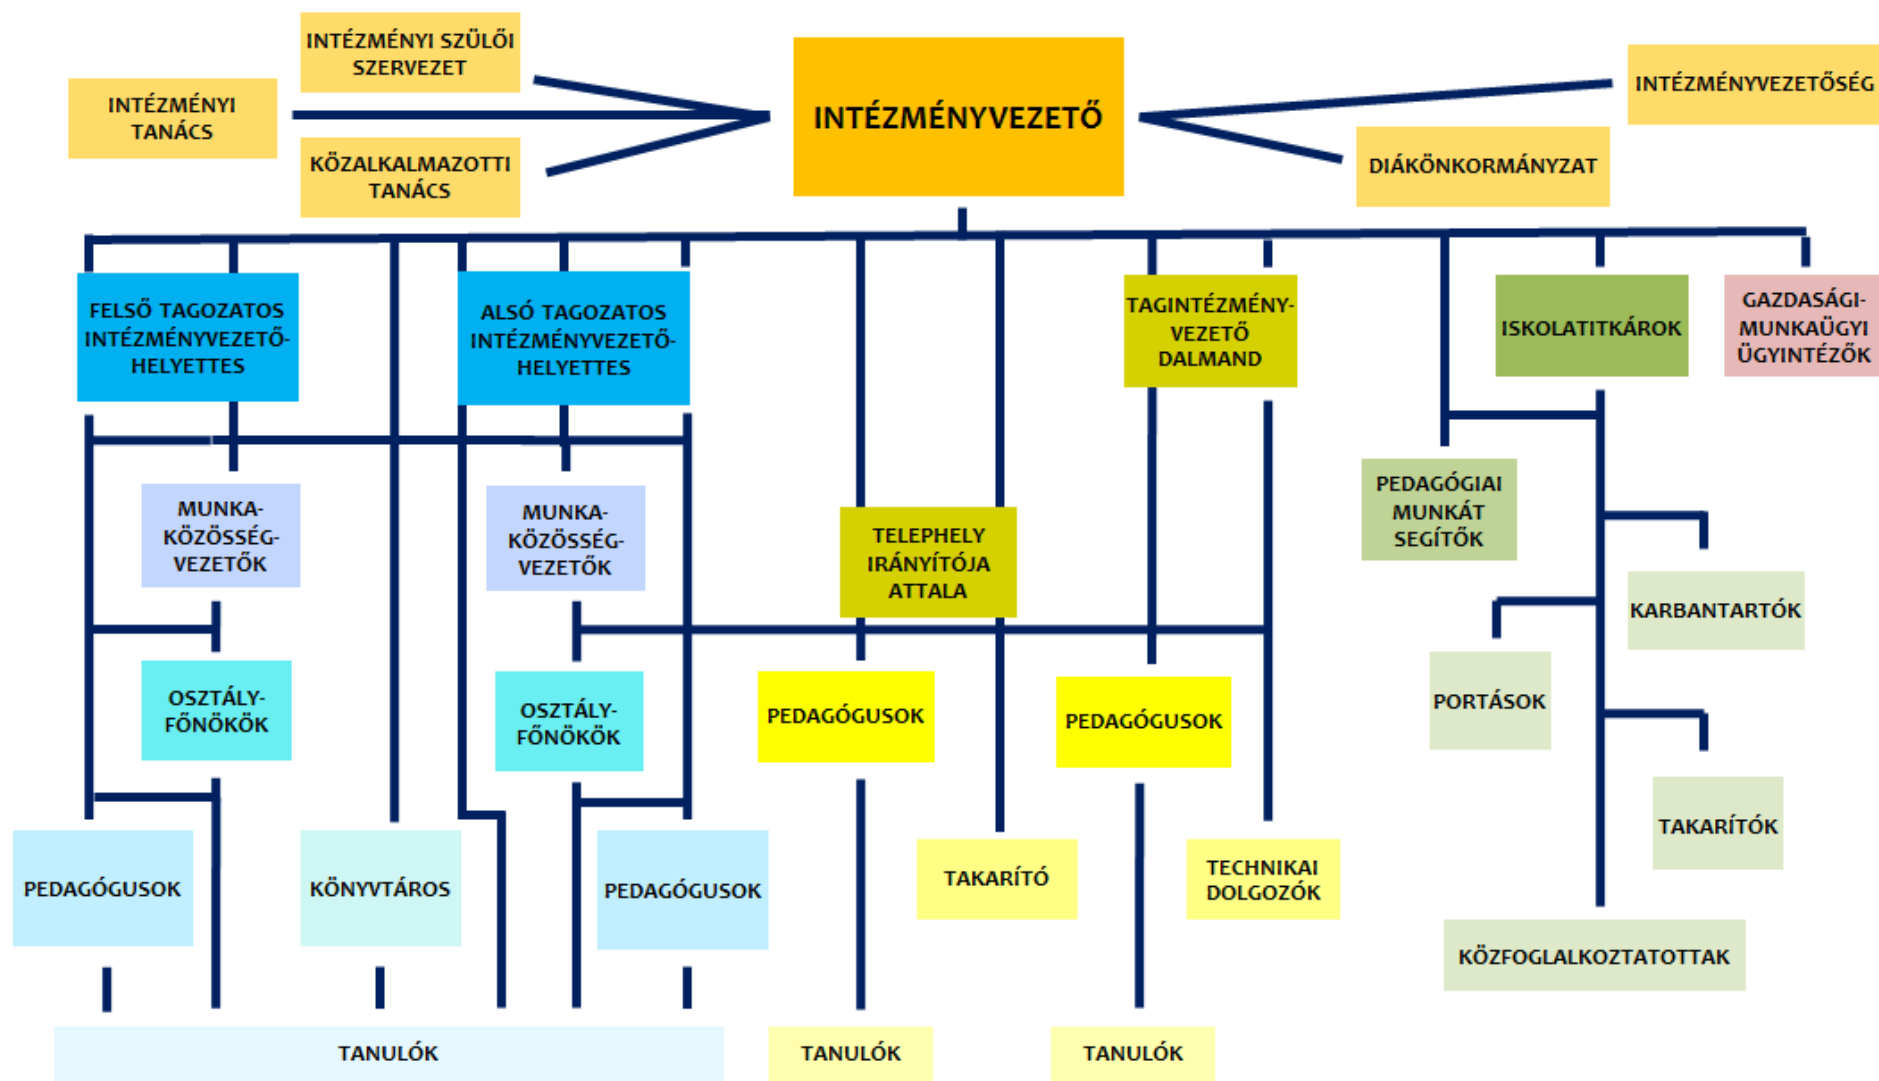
INTÉZMÉNYI SZÜLŐI SZERVEZET

INTÉZMÉNYI TANÁCS

KÖZALKALMAZOTTI TANÁCS

INTÉZMÉNYVEZETŐ

INTÉZMÉNYVEZETŐSÉG

DIÁKÖNKORMÁNYZAT

FELSŐ TAGOZATOS INTÉZMÉNYVEZETŐ-HELYETTES

ALSÓ TAGOZATOS INTÉZMÉNYVEZETŐ-HELYETTES

TAGINTÉZMÉNY-VEZETŐ DALMAND

ISKOLATITKÁROK

GAZDASÁGI-MUNKAÜGYI ÜGYINTÉZŐK

MUNKA-KÖZÖSSÉG-VEZETŐK

MUNKA-KÖZÖSSÉG-VEZETŐK

TELEPHELY IRÁNYÍTÓJA ATTALA

PEDAGÓGIAI MUNKÁT SEGÍTŐK

KARBANTARTÓK

OSZTÁLY-FŐNÖKÖK

OSZTÁLY-FŐNÖKÖK

PEDAGÓGUSOK

PEDAGÓGUSOK

PORTÁSOK

TAKARÍTÓK

PEDAGÓGUSOK

KÖNYVTÁROS

PEDAGÓGUSOK

TAKARÍTÓ

TECHNIKAI DOLGOZÓK

KÖZFOGLALKOZTATOTTAK

TANULÓK

TANULÓK

TANULÓK